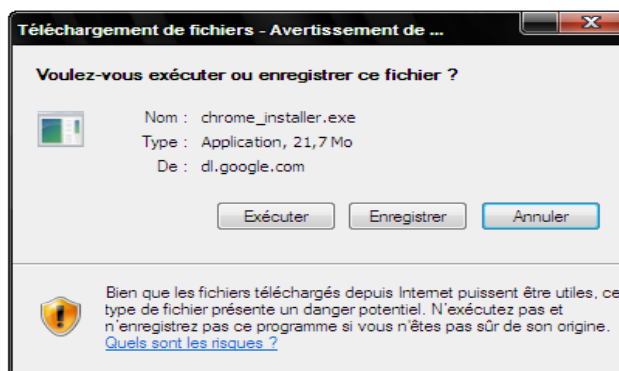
Téléchargement de fichiers - Avertissement de ...

Voulez-vous exécuter ou enregistrer ce fichier ?

Nom : chrome_installer.exe
Type : Application, 21,7 Mo
De : dl.google.com

Exécuter Enregistrer Annuler

Bien que les fichiers téléchargés depuis Internet puissent être utiles, ce type de fichier présente un danger potentiel. N'exécutez pas et n'enregistrez pas ce programme si vous n'êtes pas sûr de son origine. Quels sont les risques ?